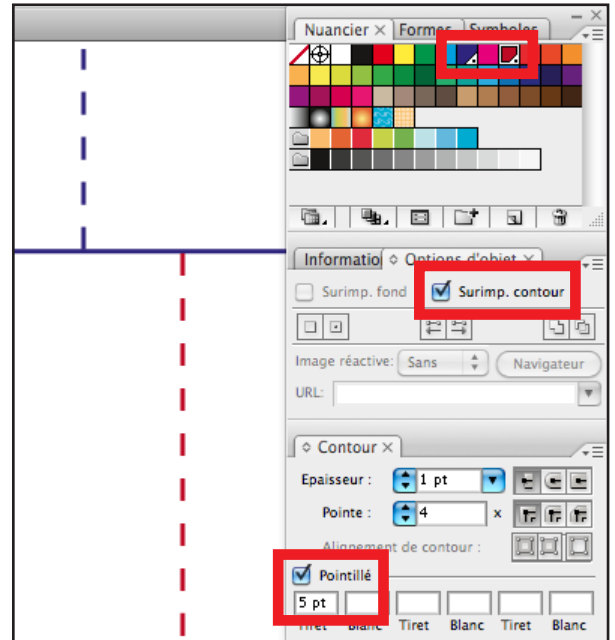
Nuancier × Formes Symboles

Informatio Options d'objet

Surimp. fond

Surimp. contour

Image réactive: Sans

Navigateur

URL:

Contour ×

Epaisseur : 1 pt

Pointe : 4 x

Alignement de contour :

Pointillé

5 pt

Tiret Blanc Tiret Blanc Tiret Blanc